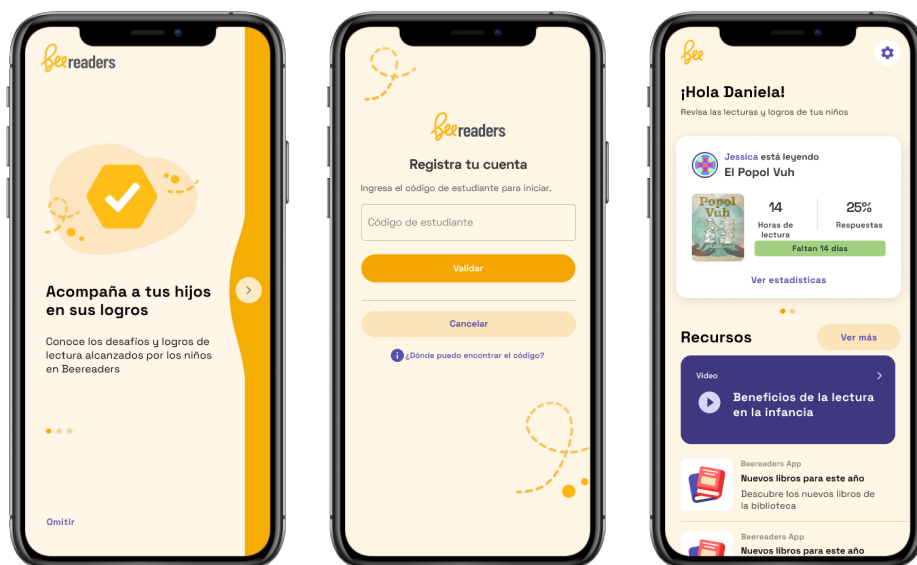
Beereaders

Acompaña a tus hijos en sus logros

Conoce los desafíos y logros de lectura alcanzados por los niños en Beereaders

Omitir

Beereaders

Registra tu cuenta

Ingresa el código de estudiante para iniciar.

Código de estudiante

Validar

Cancelar

¿Dónde puedo encontrar el código?

Bee

¡Hola Daniela!

Revisa las lecturas y logros de tus niños

Jessica está leyendo

El Popol Vuh

Popol Vuh

14

Horas de lectura

25%

Respuestas

Faltan 14 días

Ver estadísticas

Recursos

Ver más

Video

Beneficios de la lectura en la infancia

Beereaders App

Nuevos libros para este año

Descubre los nuevos libros de la biblioteca

Beereaders App

Nuevos libros para este año